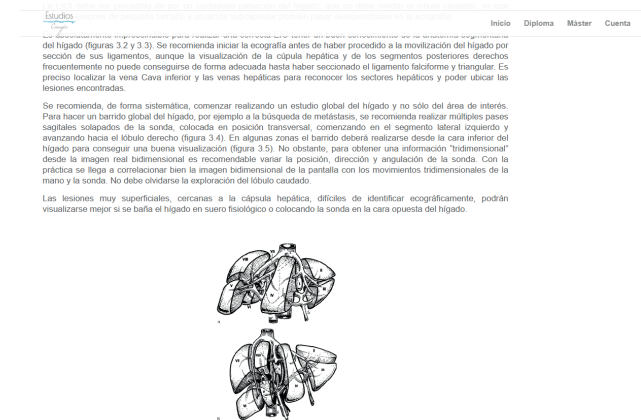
Estudios

Inicio Diploma Máster Cuenta

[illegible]

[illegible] del hígado (figuras 3.2 y 3.3). Se recomienda iniciar la ecografía antes de haber procedido a la movilización del hígado por sección de sus ligamentos, aunque la visualización de la cúpula hepática y de los segmentos posteriores derechos frecuentemente no puede conseguirse de forma adecuada hasta haber seccionado el ligamento falciforme y triangular. Es preciso localizar la vena Cava inferior y las venas hepáticas para reconocer los sectores hepáticos y poder ubicar las lesiones encontradas.

Se recomienda, de forma sistemática, comenzar realizando un estudio global del hígado y no sólo del área de interés. Para hacer un barrido global del hígado, por ejemplo a la búsqueda de metástasis, se recomienda realizar múltiples pases sagitales solapados de la sonda, colocada en posición transversal, comenzando en el segmento lateral izquierdo y avanzando hacia el lóbulo derecho (figura 3.4). En algunas zonas el barrido deberá realizarse desde la cara inferior del hígado para conseguir una buena visualización (figura 3.5). No obstante, para obtener una información "tridimensional" desde la imagen real bidimensional es recomendable variar la posición, dirección y angulación de la sonda. Con la práctica se llega a correlacionar bien la imagen bidimensional de la pantalla con los movimientos tridimensionales de la mano y la sonda. No debe olvidarse la exploración del lóbulo caudado.

Las lesiones muy superficiales, cercanas a la cápsula hepática, difíciles de identificar ecográficamente, podrán visualizarse mejor si se baña el hígado en suero fisiológico o colocando la sonda en la cara opuesta del hígado.

A

B